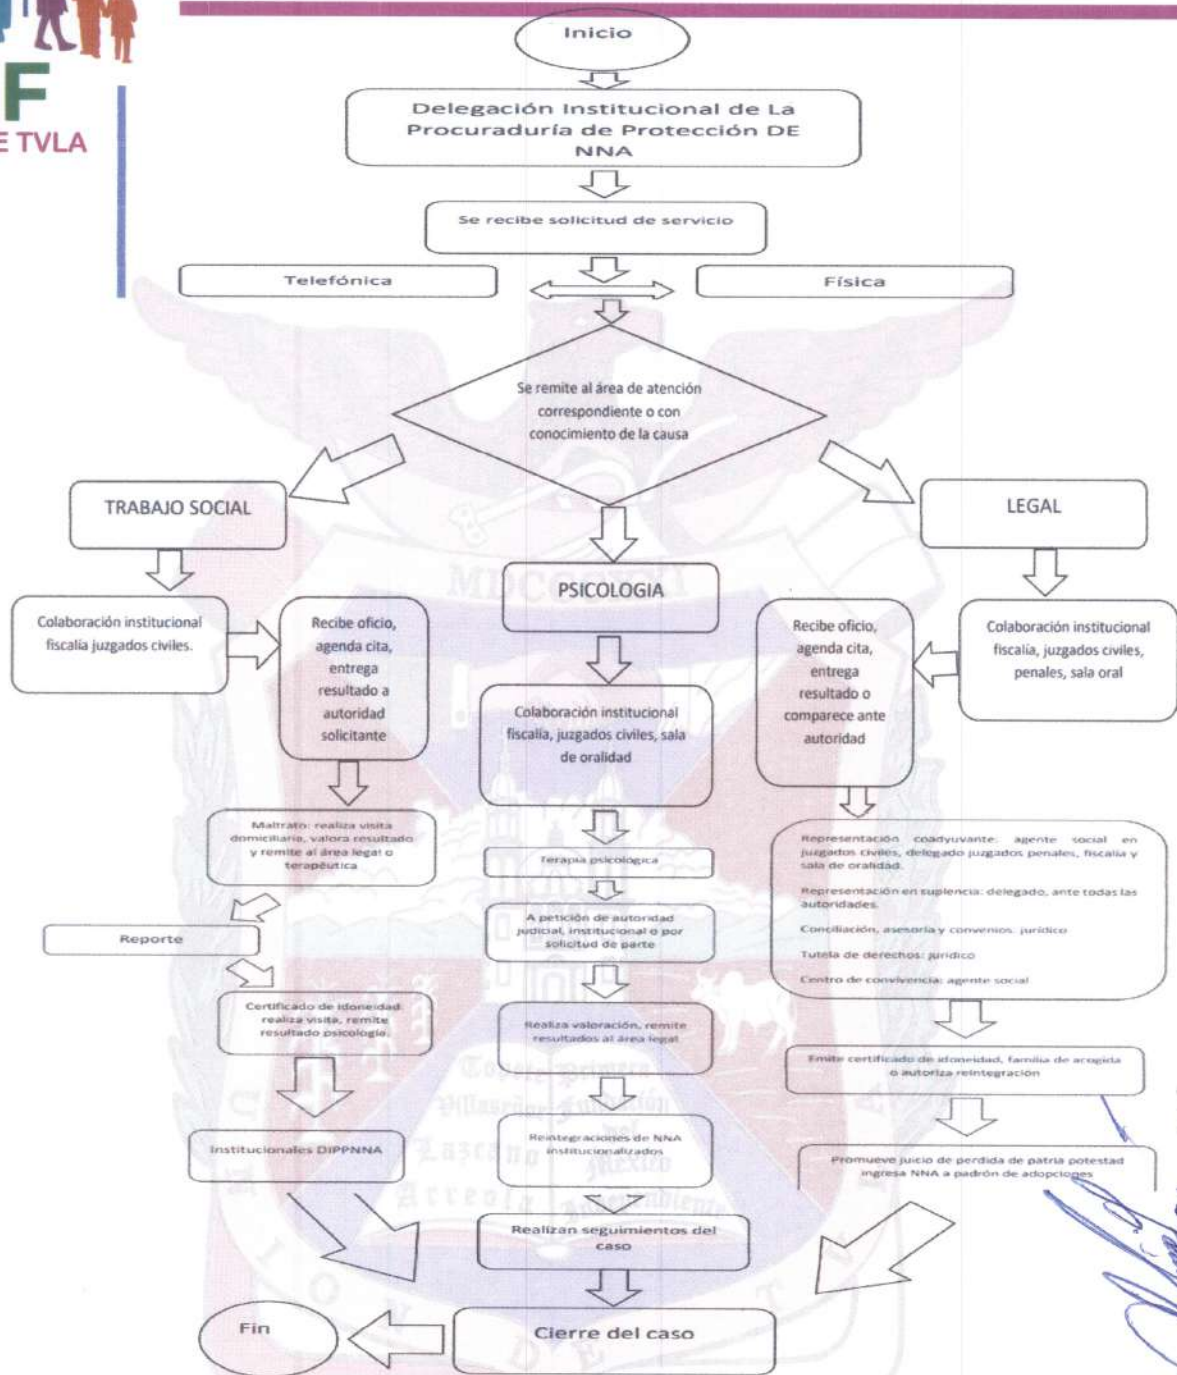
F
E TVLA

Inicio

Delegación Institucional de La Procuraduría de Protección DE NNA

Se recibe solicitud de servicio

Telefónica

Física

Se remite al área de atención correspondiente o con conocimiento de la causa

TRABAJO SOCIAL

PSICOLOGIA

LEGAL

Colaboración institucional fiscalía juzgados civiles.

Recibe oficio, agenda cita, entrega resultado a autoridad solicitante

Colaboración institucional fiscalía, juzgados civiles, sala de oralidad

Recibe oficio, agenda cita, entrega resultado o comparece ante autoridad

Colaboración institucional fiscalía, juzgados civiles, penales, sala oral

Maltrato: realiza visita domiciliaria, valora resultado y remite al área legal o terapéutica

Reporte

Certificado de idoneidad: realiza visita, remite resultado psicología.

Institucionales DIPPNNA

Terapia psicologica

A petición de autoridad judicial, institucional o por solicitud de parte

Realiza valoración, remite resultados al área legal

Reintegraciones de NNA institucionalizados

Realizan seguimientos del caso

Representación coadyuvante: agente social en juzgados civiles, delegado juzgados penales, fiscalía y sala de oralidad.

Representación en suplencia: delegado, ante todas las autoridades.

Conciliación, asesoría y convenios: jurídico

Tutela de derechos: jurídico

Centro de convivencia: agente social

Emite certificado de idoneidad, familia de acogida o autoriza reintegración

Promueve juicio de perdida de patria potestad ingresa NNA a padrón de adopciones

Fin

Cierre del caso

MDC
Tovar Primero
Villaseñor Fundación
Lazcano del
Arreola México
Independiente